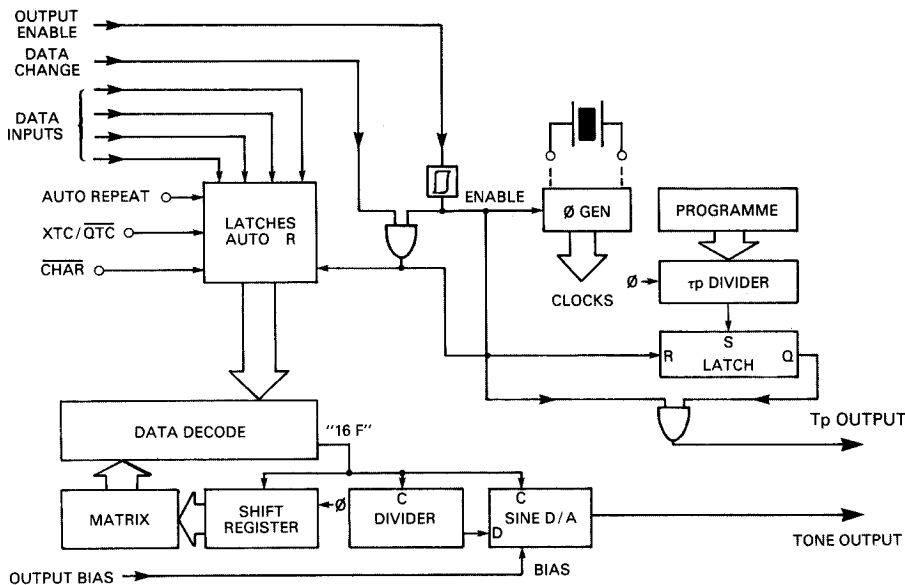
OUTPUT ENABLE

DATA CHANGE

DATA INPUTS

AUTO REPEAT

XTC/$\overline{QTC}$

$\overline{CHAR}$

LATCHES AUTO R

ENABLE

Ø GEN

CLOCKS

PROGRAMME

Ø

τp DIVIDER

S

R

LATCH

Q

Tp OUTPUT

DATA DECODE

"16 F"

MATRIX

SHIFT REGISTER

Ø

C

DIVIDER

C

SINE D/A

D

TONE OUTPUT

OUTPUT BIAS

BIAS